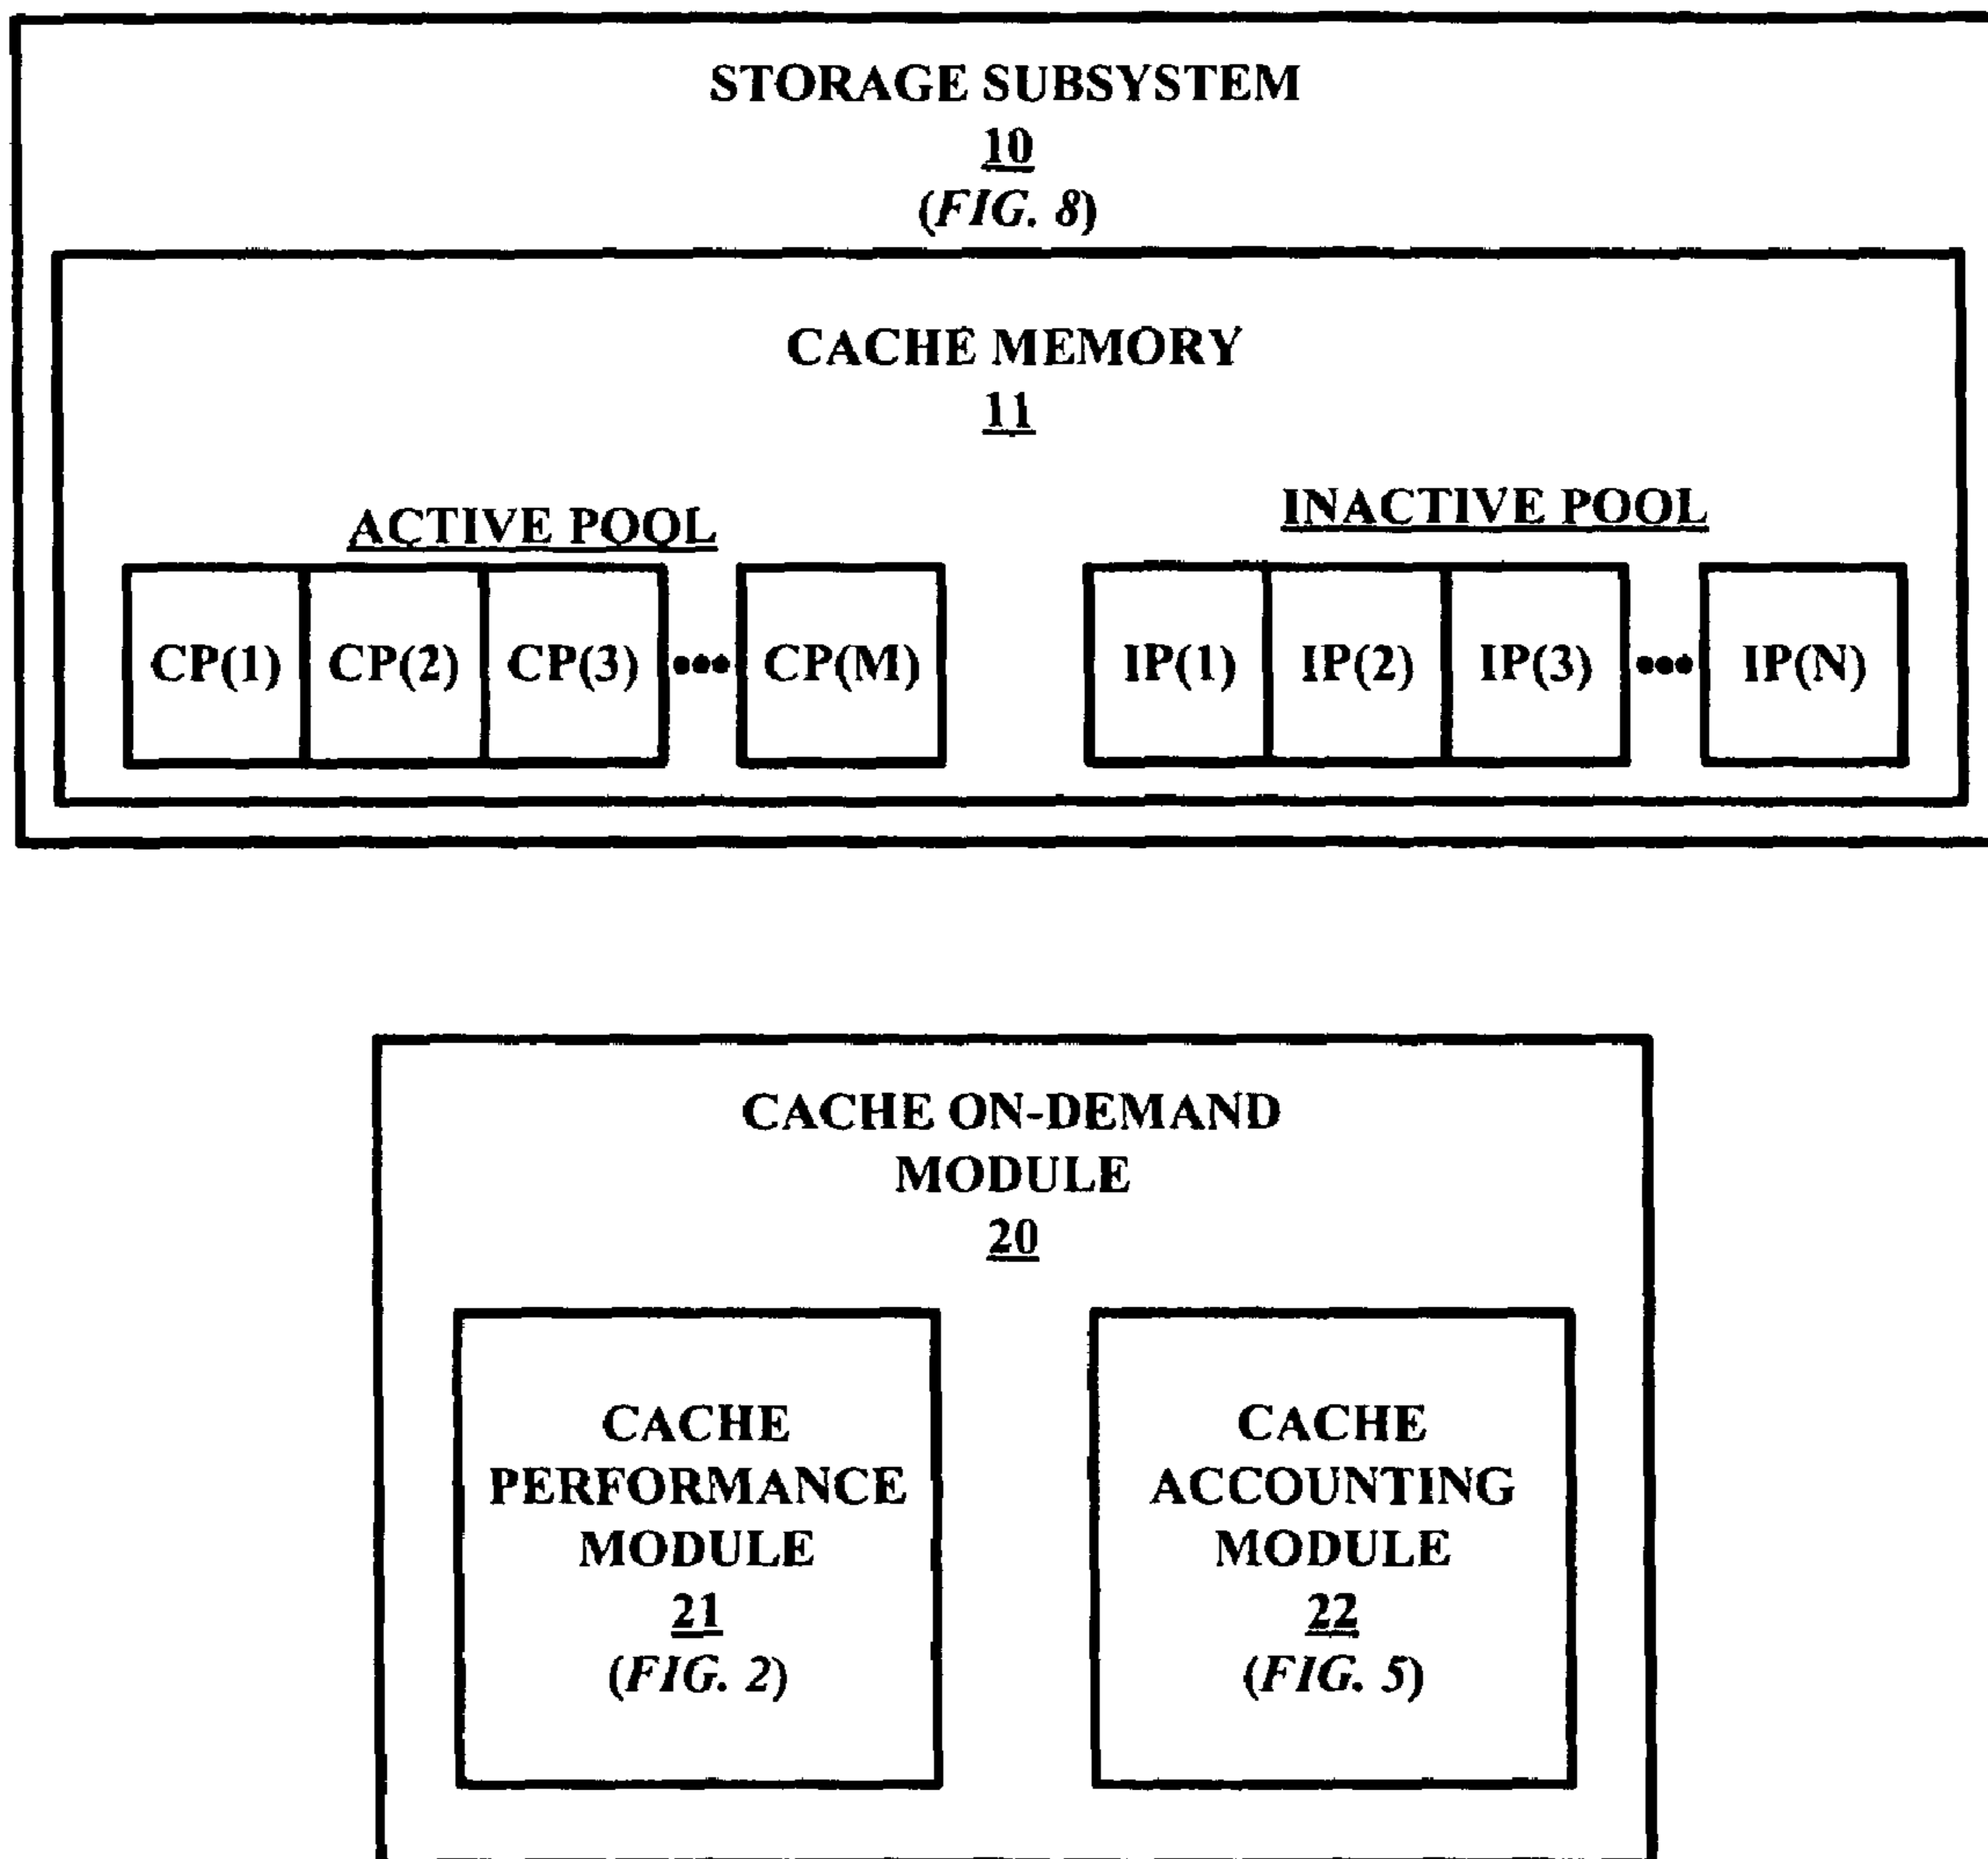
STORAGE SUBSYSTEM
10
(FIG. 8)

CACHE MEMORY
11

ACTIVE POOL

CP(1) CP(2) CP(3) ••• CP(M)

INACTIVE POOL

IP(1) IP(2) IP(3) ••• IP(N)

CACHE ON-DEMAND MODULE
20

CACHE PERFORMANCE MODULE
21
(FIG. 2)

CACHE ACCOUNTING MODULE
22
(FIG. 5)